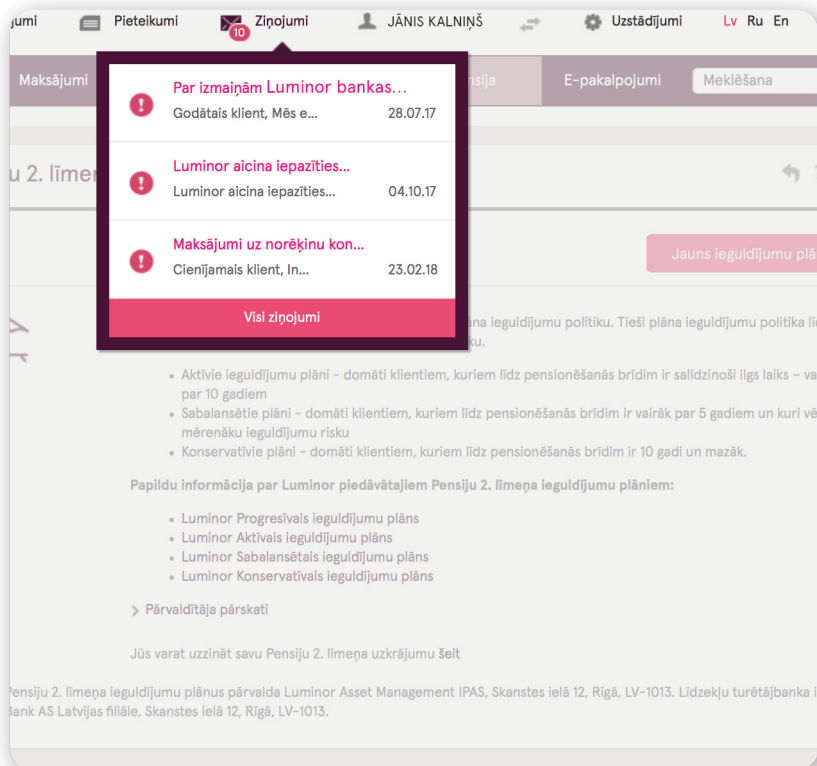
ıjumi Pieteikumi Ziņojumi 10 JĀNIS KALNIŅŠ Uzstādījumi Lv Ru En

Maksājumi

Par izmaiņām Luminor bankas...
Godātais klient, Mēs e... 28.07.17

Luminor aicina iepazīties...
Luminor aicina iepazīties... 04.10.17

Maksājumi uz norēķinu kon...
Cienījamais klient, In... 23.02.18

Visi ziņojumi

nsija E-pakalpojumi Meklēšana

u 2. līmer

Jauns ieguldījumu plā

ina ieguldījumu politiku. Tieši plāna ieguldījumu politika lī ku.

• Aktīvie ieguldījumu plāni – domāti klientiem, kuriem līdz pensionēšanās brīdim ir salīdzinoši ilgs laiks – va par 10 gadiem
• Sabalansētie plāni – domāti klientiem, kuriem līdz pensionēšanās brīdim ir vairāk par 5 gadiem un kuri vē mērenāku ieguldījumu risku
• Konservatīvie plāni – domāti klientiem, kuriem līdz pensionēšanās brīdim ir 10 gadi un mazāk.

Papildu informācija par Luminor piedāvātajiem Pensiju 2. līmeņa ieguldījumu plāniem:

• Luminor Progresīvais ieguldījumu plāns
• Luminor Aktīvais ieguldījumu plāns
• Luminor Sabalansētais ieguldījumu plāns
• Luminor Konservatīvais ieguldījumu plāns

> Pārvaldītāja pārskati

Jūs varat uzzināt savu Pensiju 2. līmeņa uzkrājumu šeit

Pensiju 2. līmeņa ieguldījumu plānus pārvalda Luminor Asset Management IPAS, Skanstes ielā 12, Rīgā, LV-1013. Līdzekļu turētājbanka i Bank AS Latvijas filiāle, Skanstes ielā 12, Rīgā, LV-1013.